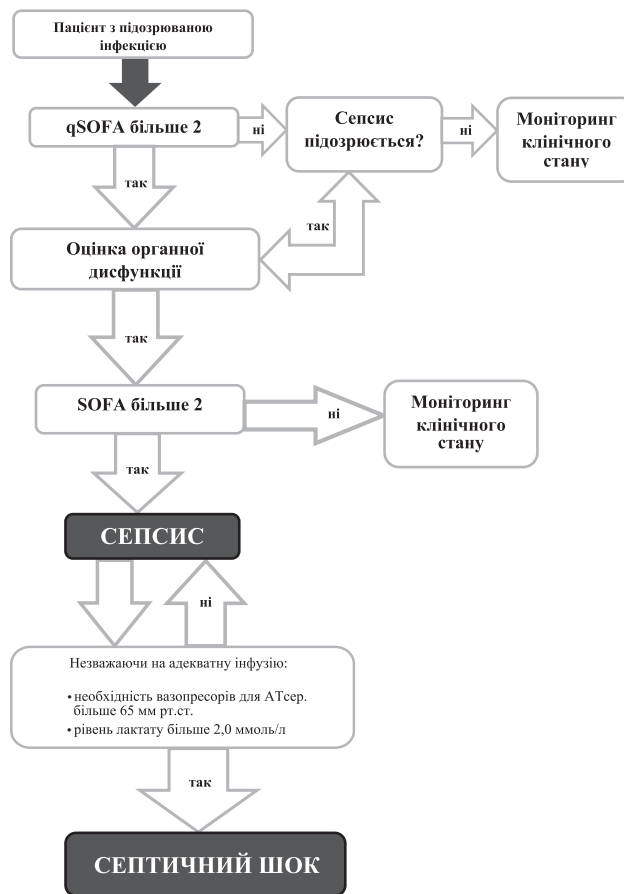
Пацієнт з підозрюваною інфекцією

qSOFA більше 2

ні

Сепсис підозрюється?

ні

Моніторинг клінічного стану

так

так

Оцінка органної дисфункції

так

SOFA більше 2

ні

Моніторинг клінічного стану

так

СЕПСИС

ні

Незважаючи на адекватну інфузію:

• необхідність вазопресорів для АТсер. більше 65 мм рт.ст.
• рівень лактату більше 2,0 ммоль/л

так

СЕПТИЧНИЙ ШОК